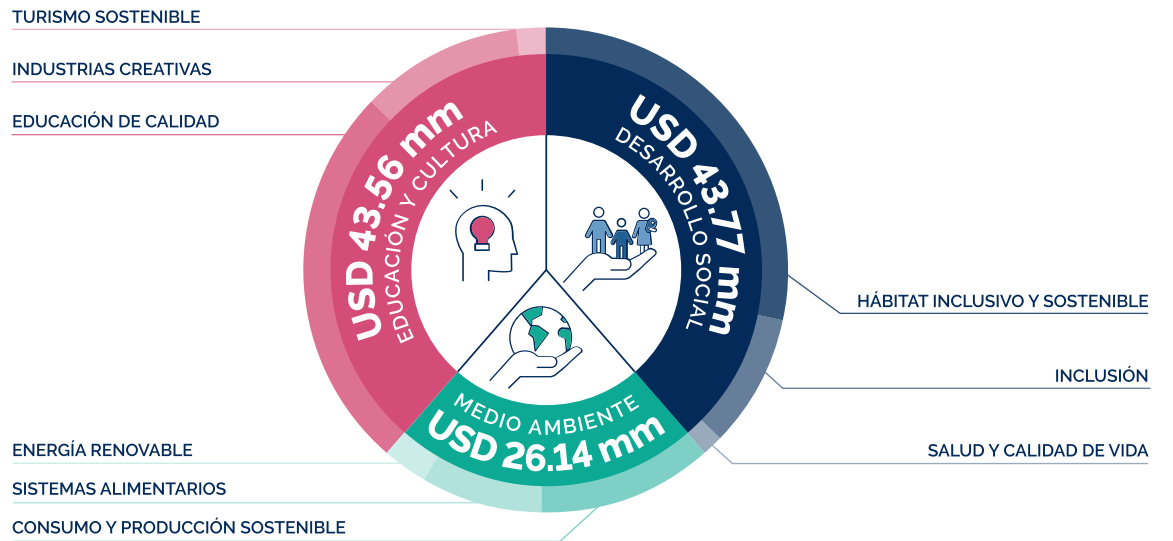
TURISMO SOSTENIBLE

INDUSTRIAS CREATIVAS

EDUCACIÓN DE CALIDAD

USD 43.56 mm
EDUCACIÓN Y CULTURA

USD 43.77 mm
DESARROLLO SOCIAL

HÁBITAT INCLUSIVO Y SOSTENIBLE

INCLUSIÓN

SALUD Y CALIDAD DE VIDA

MEDIO AMBIENTE
USD 26.14 mm

ENERGÍA RENOVABLE

SISTEMAS ALIMENTARIOS

CONSUMO Y PRODUCCIÓN SOSTENIBLE